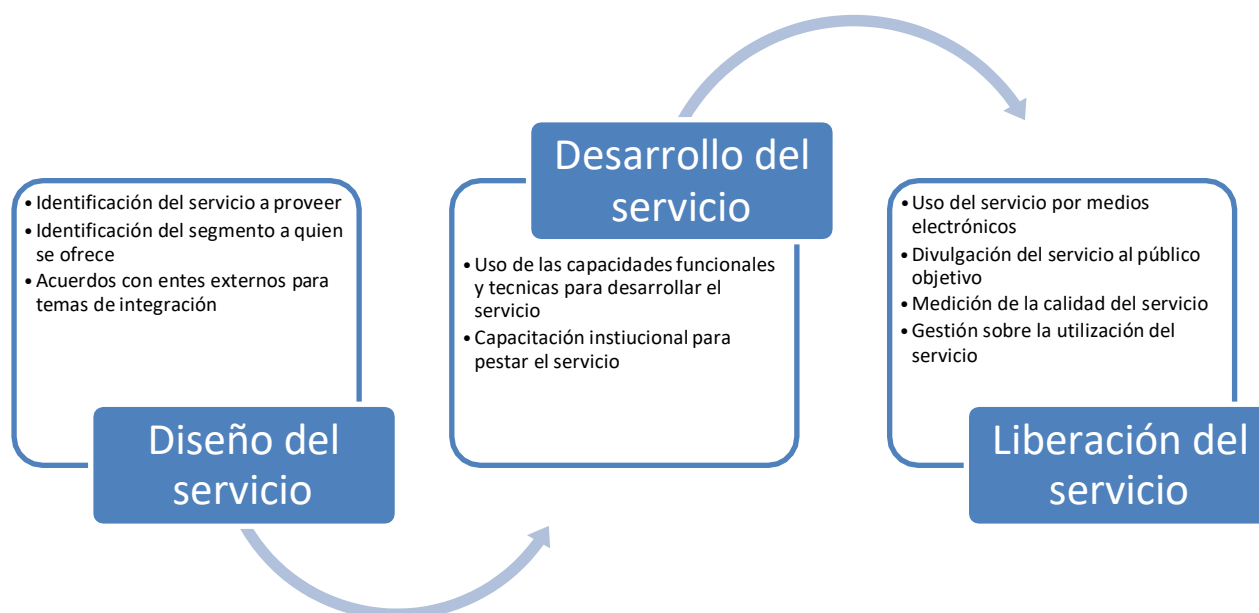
• Identificación del servicio a proveer
• Identificación del segmento a quien se ofrece
• Acuerdos con entes externos para temas de integración

Diseño del servicio

Desarrollo del servicio

• Uso de las capacidades funcionales y tecnicas para desarrollar el servicio
• Capacitación instiucional para pestar el servicio

• Uso del servicio por medios electrónicos
• Divulgación del servicio al público objetivo
• Medición de la calidad del servicio
• Gestión sobre la utilización del servicio

Liberación del servicio